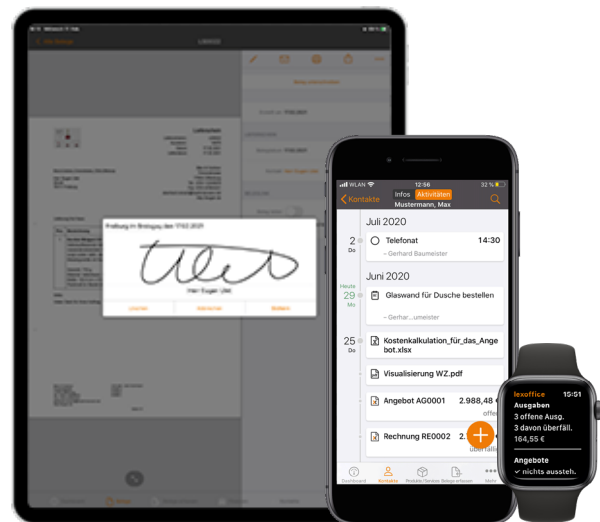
Lieferschein

Freiburg im Breisgau, den 17.02.2021

Marc Eugen Uhl

Löschen
Abbrechen
Bestätigen

WLAN 12:56 32 %

Kontakte
Infos
Aktivitäten
Mustermann, Max

Juli 2020

2
Do
Telefonat
14:30
- Gerhard Baumeister

Juni 2020

Heute
29
Mo
Glaswand für Dusche bestellen
- Gerhar...umeister

25
Do
Kostenkalkulation_für_das_Angebot.xlsx

Visualisierung WZ.pdf

Angebot AG0001
2.988,48
offen

Rechnung RE0002
2.
überfällig

Dashboard
Kontakte
Produkte/Dienstl.
Belege erfassen
Mehr

lexoffice
15:51
Ausgaben
3 offene Ausg.
3 davon überfäll.
164,55 €

Angebote
✓ nichts ausst...